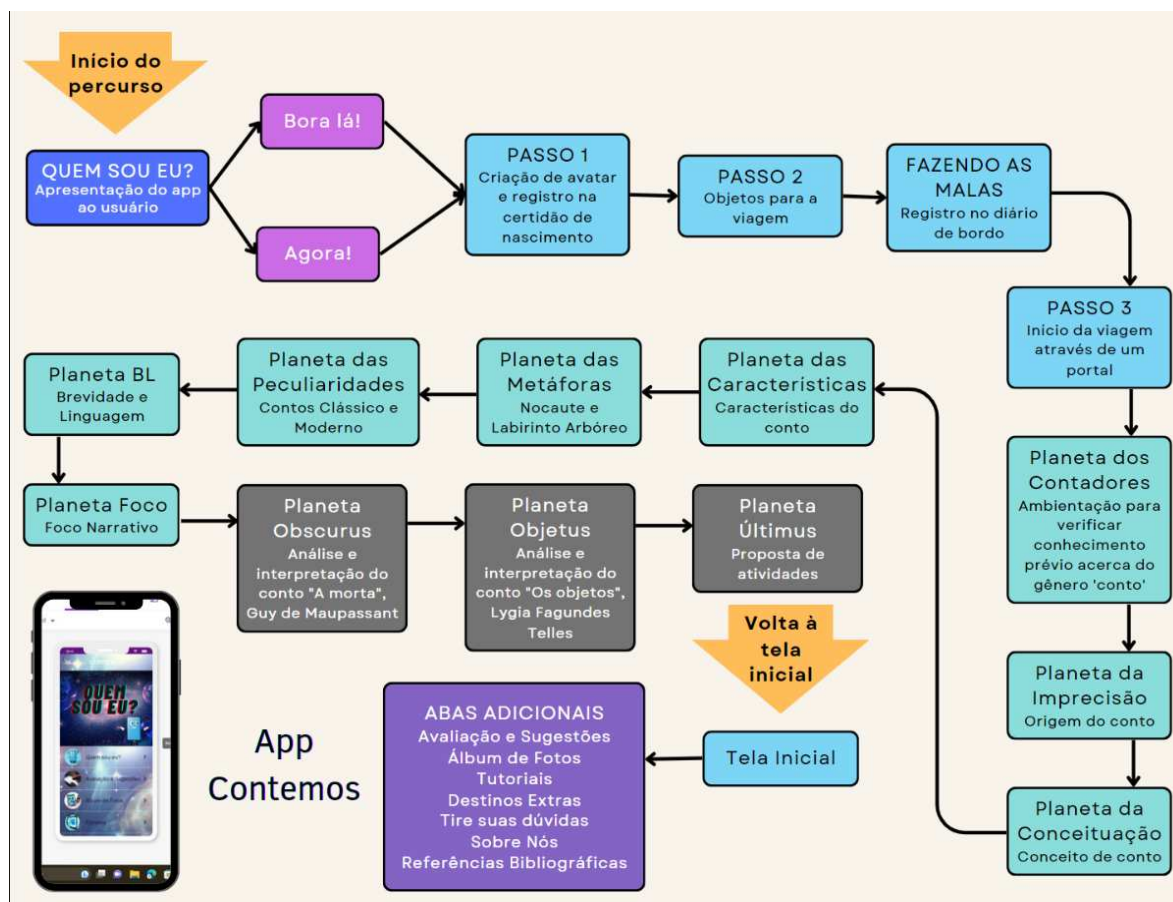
Inicio do percurso

QUEM SOU EU?
Apresentação do app ao usuário

Bora lá!

Agora!

PASSO 1
Criação de avatar e registro na certidão de nascimento

PASSO 2
Objetos para a viagem

FAZENDO AS MALAS
Registro no diário de bordo

PASSO 3
Inicio da viagem através de um portal

Planeta dos Contadores
Ambientação para verificar conhecimento prévio acerca do gênero 'conto'

Planeta da Imprecisão
Origem do conto

Planeta da Conceituação
Conceito de conto

Planeta das Caracteristicas
Características do conto

Planeta das Metáforas
Nocaute e Labirinto Arbóreo

Planeta das Peculiaridades
Contos Clássico e Moderno

Planeta BL
Brevidade e Linguagem

Planeta Foco
Foco Narrativo

Planeta Obscurus
Análise e interpretação do conto "A morta", Guy de Maupassant

Planeta Objetus
Análise e interpretação do conto "Os objetos", Lygia Fagundes Telles

Planeta Últimus
Proposta de atividades

Volta à tela inicial

Tela Inicial

ABAS ADICIONAIS
Avaliação e Sugestões
Álbum de Fotos
Tutoriais
Destinos Extras
Tire suas dúvidas
Sobre Nós
Referências Bibliográficas

QUEM SOU EU?

App Contemos